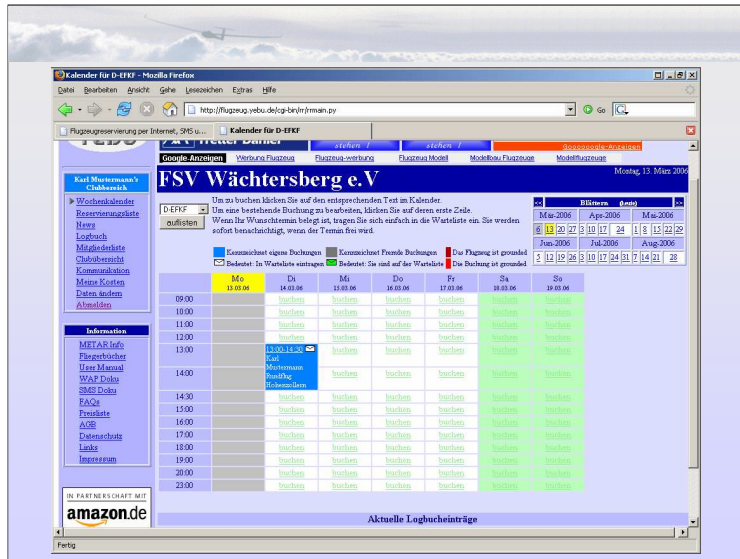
Kalender für D-EFKF - Mozilla Firefox

Datei Bearbeiten Ansicht Gehe Lesezeichen Extras Hilfe

http://flugzeug.yebu.de/cgi-bin/rr/rrmain.py

Flugzeugreservierung per Internet, SMS u... | Kalender für D-EFKF

Google-Anzeigen | Werbung Flugzeug | Flugzeug-werbung | Flugzeug Modell | Modellbau Flugzeuge | Modellflugzeuge

FSV Wächtersberg e.V

Montag, 13. März 2006

Karl Mustermann's Clubbereich

Wochenkalender
Reservierungsliste
News
Logbuch
Mitgliederliste
Clubübersicht
Kommunikation
Meine Kosten
Daten ändern
Abmelden

Information

METAR Info
Fliegerbücher
User Manual
WAP Doku
SMS Doku
FAQs
Preisliste
AGB
Datenschutz
Links
Impressum

IN PARTNERSCHAFT MIT
amazon.de

D-EFKF
auflisten

Um zu buchen klicken Sie auf den entsprechenden Text im Kalender.
Um eine bestehende Buchung zu bearbeiten, klicken Sie auf deren erste Zeile.
Wenn Ihr Wunschtermin belegt ist, tragen Sie sich einfach in die Warteliste ein. Sie werden sofort benachrichtigt, wenn der Termin frei wird.

Kennzeichnet eigene Buchungen | Kennzeichnet Fremde Buchungen | Das Flugzeug ist grounded
Bedeutet: In Warteliste eintragen | Bedeutet: Sie sind auf der Warteliste | Die Buchung ist grounded

Blättern (heute)

| Mar-2006 | Apr-2006 | Mai-2006 |
|---|---|---|
| 6 13 20 27 | 3 10 17 24 | 1 8 15 22 29 |
| Jun-2006 | Jul-2006 | Aug-2006 |
| 5 12 19 26 | 3 10 17 24 31 | 7 14 21 28 |

| | Mo 13.03.06 | Di 14.03.06 | Mi 15.03.06 | Do 16.03.06 | Fr 17.03.06 | Sa 18.03.06 | So 19.03.06 |
|---|---|---|---|---|---|---|---|
| 09:00 | | buchen | buchen | buchen | buchen | buchen | buchen |
| 10:00 | | buchen | buchen | buchen | buchen | buchen | buchen |
| 11:00 | | buchen | buchen | buchen | buchen | buchen | buchen |
| 12:00 | | buchen | buchen | buchen | buchen | buchen | buchen |
| 13:00 | | 13:00-14:30 Karl Mustermann Rundflug Hohenzollern | buchen | buchen | buchen | buchen | buchen |
| 14:00 | | | buchen | buchen | buchen | buchen | buchen |
| 14:30 | | buchen | buchen | buchen | buchen | buchen | buchen |
| 15:00 | | buchen | buchen | buchen | buchen | buchen | buchen |
| 16:00 | | buchen | buchen | buchen | buchen | buchen | buchen |
| 17:00 | | buchen | buchen | buchen | buchen | buchen | buchen |
| 18:00 | | buchen | buchen | buchen | buchen | buchen | buchen |
| 19:00 | | buchen | buchen | buchen | buchen | buchen | buchen |
| 20:00 | | buchen | buchen | buchen | buchen | buchen | buchen |
| 23:00 | | buchen | buchen | buchen | buchen | buchen | buchen |

Aktuelle Logbucheinträge

Fertig